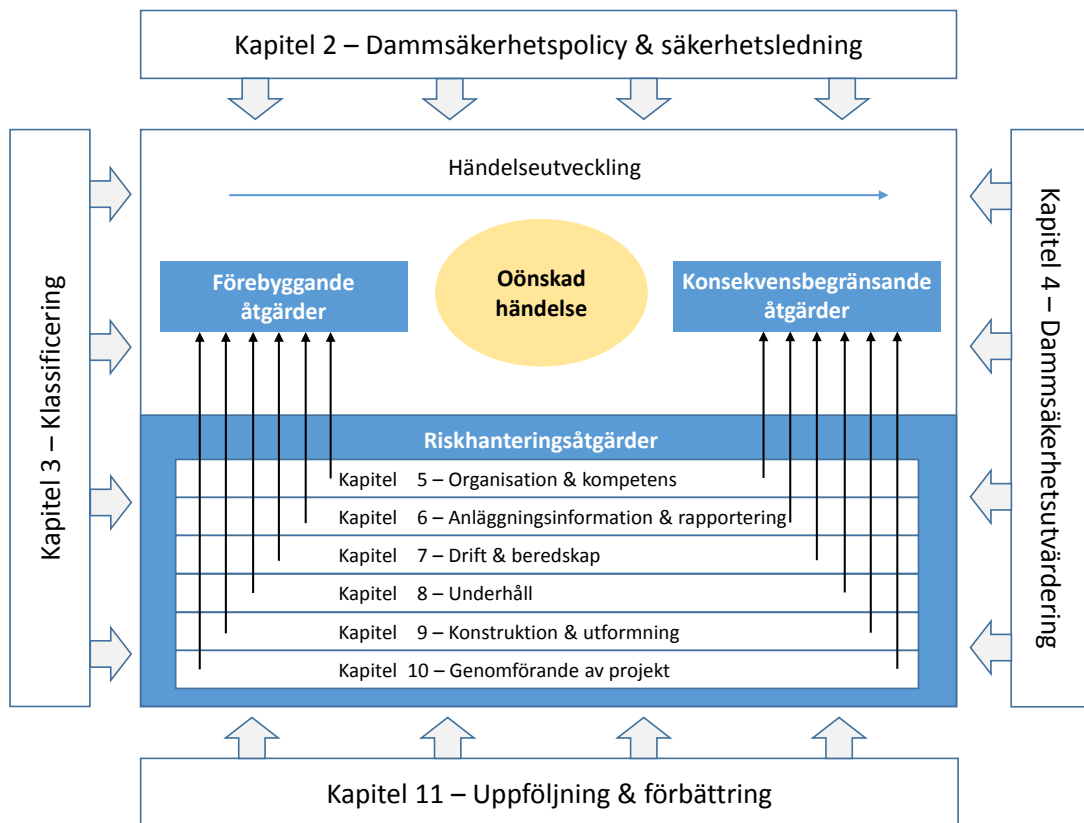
Kapitel 2 – Dammsäkerhetspolicy & säkerhetsledning

Kapitel 3 – Klassificering

Händelseutveckling

Förebyggande åtgärder

Oönskad händelse

Konsekvensbegränsande åtgärder

Riskhanteringsåtgärder

Kapitel 5 – Organisation & kompetens

Kapitel 6 – Anläggningsinformation & rapportering

Kapitel 7 – Drift & beredskap

Kapitel 8 – Underhåll

Kapitel 9 – Konstruktion & utformning

Kapitel 10 – Genomförande av projekt

Kapitel 4 – Dammsäkerhetsutvärdering

Kapitel 11 – Uppföljning & förbättring